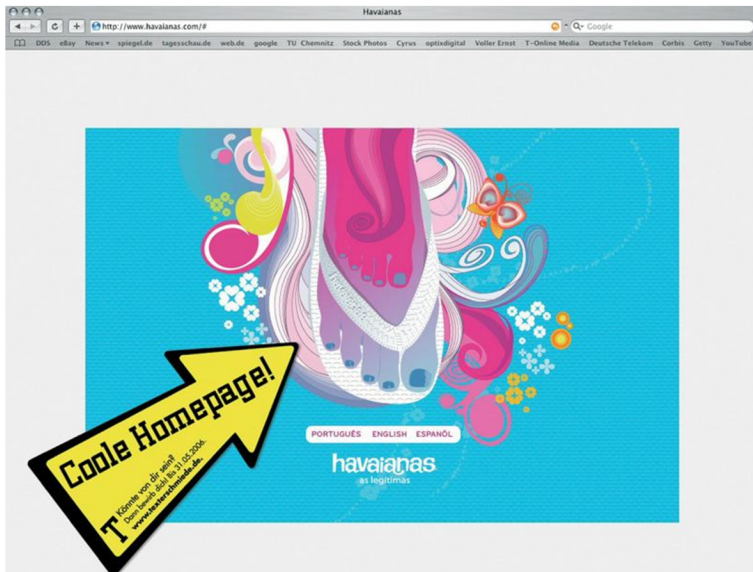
Havaianas

http://www.havaianas.com/#

Google

DDS eBay News spiegel.de tagesschau.de web.de google TU Chemnitz Stock Photos Cyrus optixdigital Voller Ernst T-Online Media Deutsche Telekom Corbis Getty YouTube

havaianas

PORTUGUÊS ENGLISH ESPAÑOL

havaianas
as legítimas

Coole Homepage!

T Könnte von dir sein!
Dann bewirb dich bis 31.05.2006.
www.texterschmiede.de